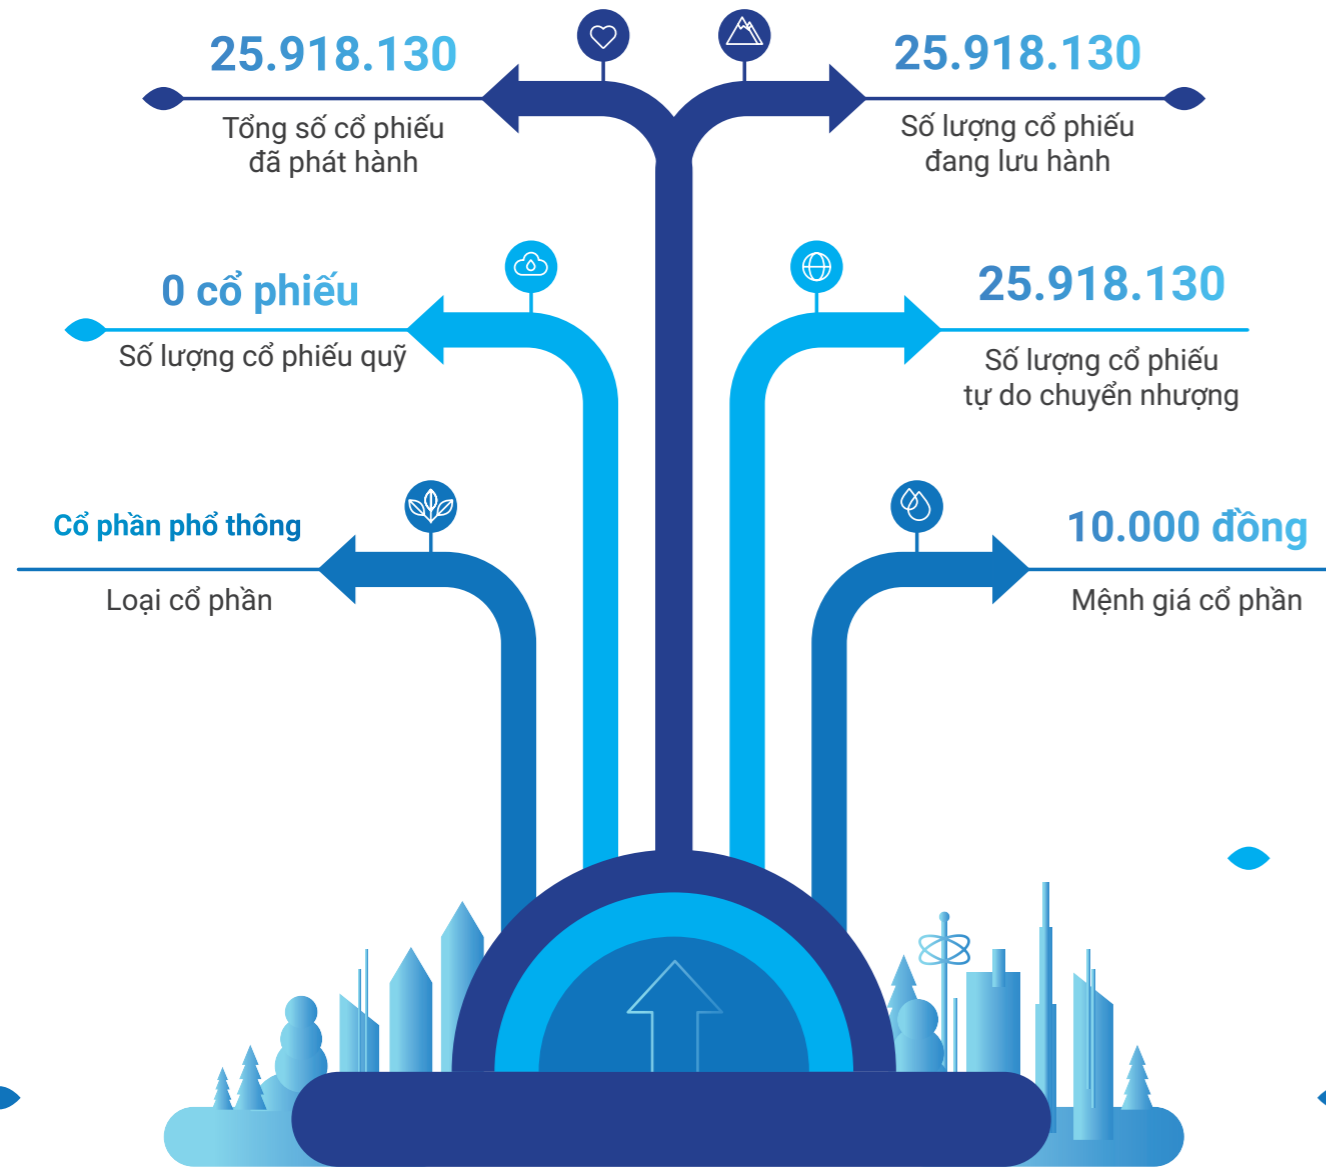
25.918.130
Tổng số cổ phiếu đã phát hành

25.918.130
Số lượng cổ phiếu đang lưu hành

0 cổ phiếu
Số lượng cổ phiếu quỹ

25.918.130
Số lượng cổ phiếu tự do chuyển nhượng

Cổ phần phổ thông
Loại cổ phần

10.000 đồng
Mệnh giá cổ phần